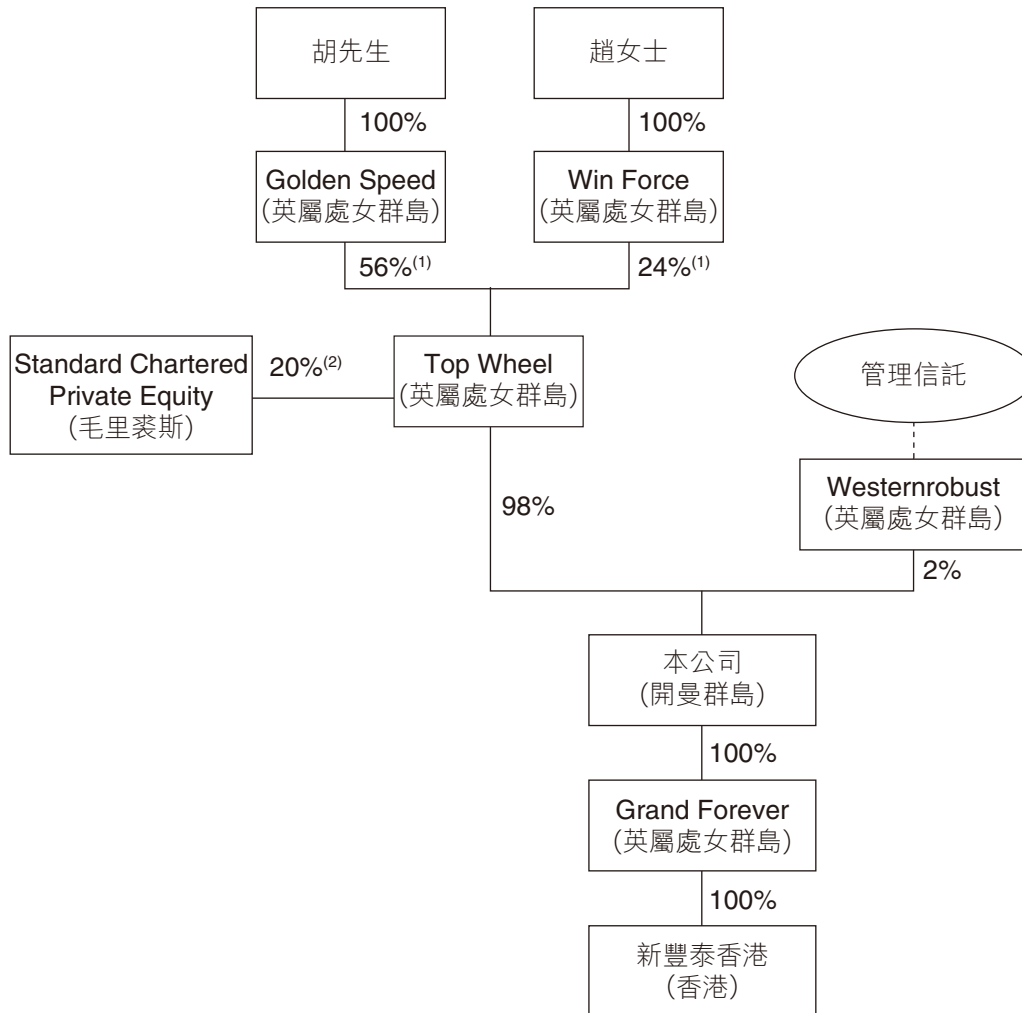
胡先生

趙女士

100%

100%

Golden Speed
(英屬處女群島)

Win Force
(英屬處女群島)

56%$^{(1)}$

24%$^{(1)}$

Standard Chartered Private Equity
(毛里裘斯)

20%$^{(2)}$

Top Wheel
(英屬處女群島)

管理信託

98%

Westernrobust
(英屬處女群島)

2%

本公司
(開曼群島)

100%

Grand Forever
(英屬處女群島)

100%

新豐泰香港
(香港)